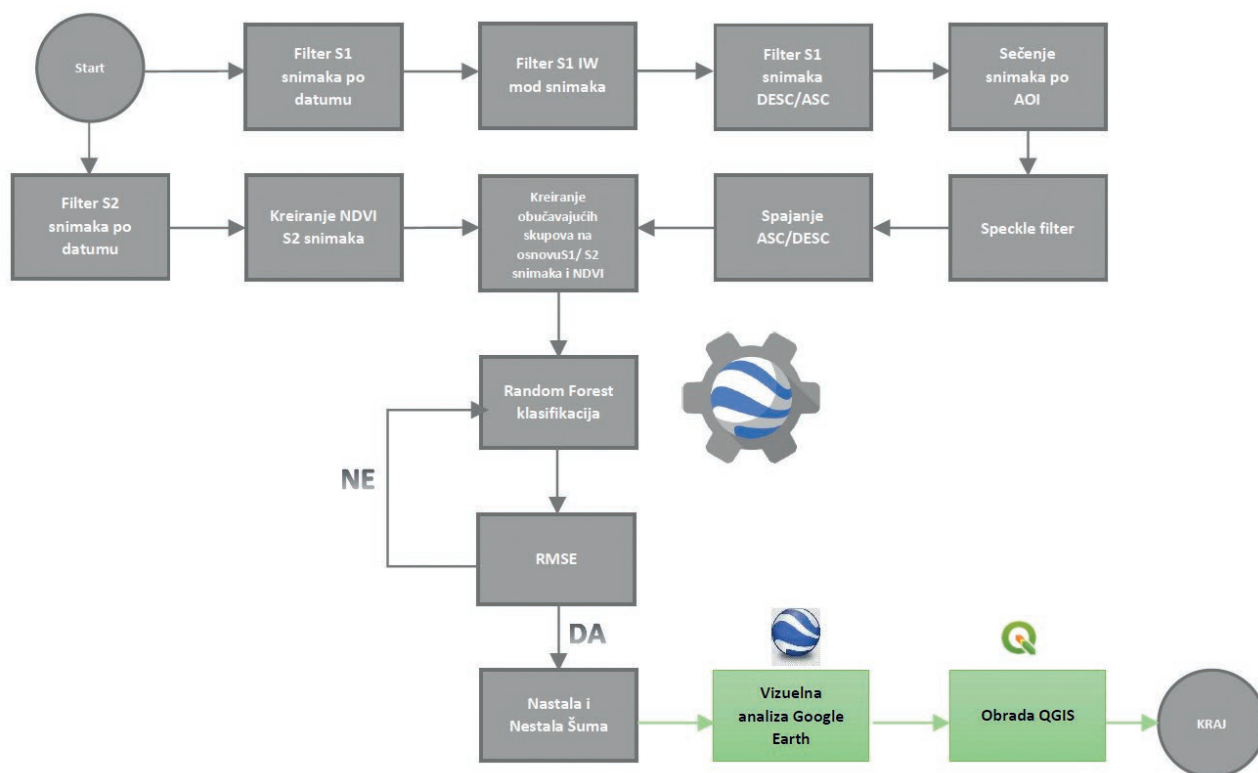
Start

Filter S1 snimaka po datumu

Filter S1 IW mod snimaka

Filter S1 snimaka DESC/ASC

Sečenje snimaka po AOI

Filter S2 snimaka po datumu

Kreiranje NDVI S2 snimaka

Kreiranje obučavajućih skupova na osnovuS1/ S2 snimaka i NDVI

Spajanje ASC/DESC

Speckle filter

Random Forest klasifikacija

NE

RMSE

DA

Nastala i Nestala Šuma

Vizuelna analiza Google Earth

Obrada QGIS

KRAJ